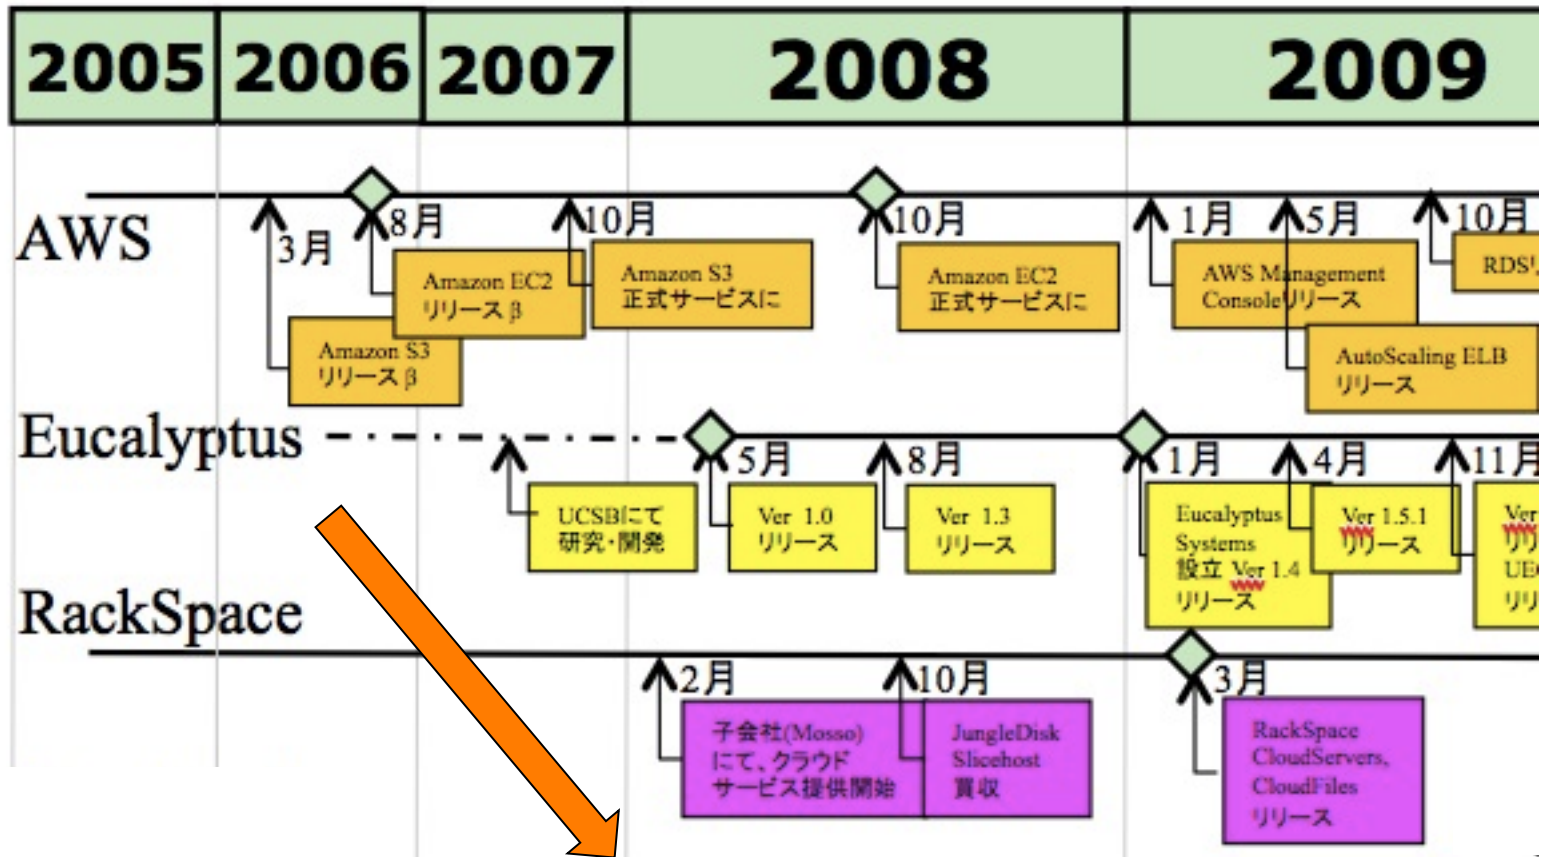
| 2005 | 2006 | 2007 | 2008 | 2009 |
|---|---|---|---|---|

AWS

3月
Amazon S3
リリースβ

8月
Amazon EC2
リリースβ

10月
Amazon S3
正式サービスに

10月
Amazon EC2
正式サービスに

1月
AWS Management
Consoleリリース

5月
AutoScaling ELB
リリース

10月
RDS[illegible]

Eucalyptus

UCSBにて
研究・開発

5月
Ver 1.0
リリース

8月
Ver 1.3
リリース

1月
Eucalyptus
Systems
設立 Ver 1.4
リリース

4月
Ver 1.5.1
リリース

11月
Ver
リリ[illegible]
UE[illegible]
リリ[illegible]

RackSpace

2月
子会社(Mosso)
にて、クラウド
サービス提供開始

10月
JungleDisk
Slicehost
買収

3月
RackSpace
CloudServers,
CloudFiles
リリース